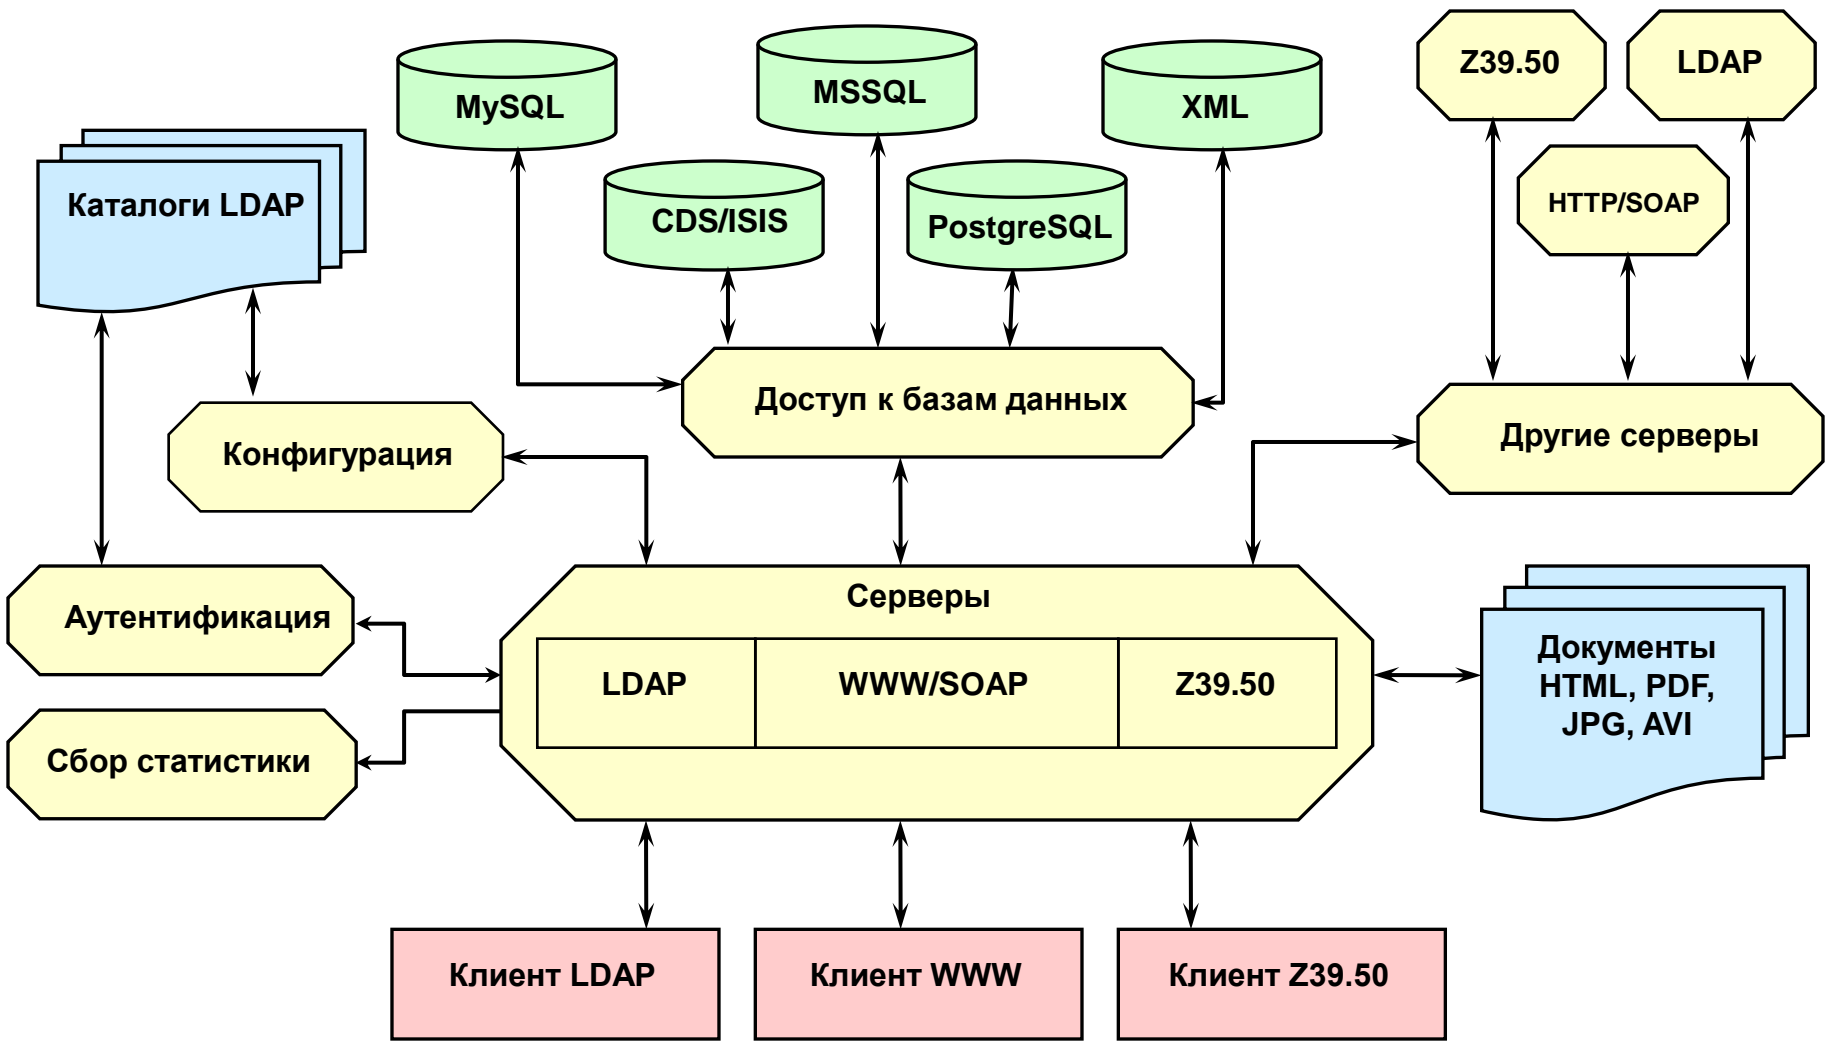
MySQL

MSSQL

XML

Z39.50

LDAP

Каталоги LDAP

CDS/ISIS

PostgreSQL

HTTP/SOAP

Доступ к базам данных

Другие серверы

Конфигурация

Серверы

Аутентификация

LDAP

WWW/SOAP

Z39.50

Документы HTML, PDF, JPG, AVI

Сбор статистики

Клиент LDAP

Клиент WWW

Клиент Z39.50